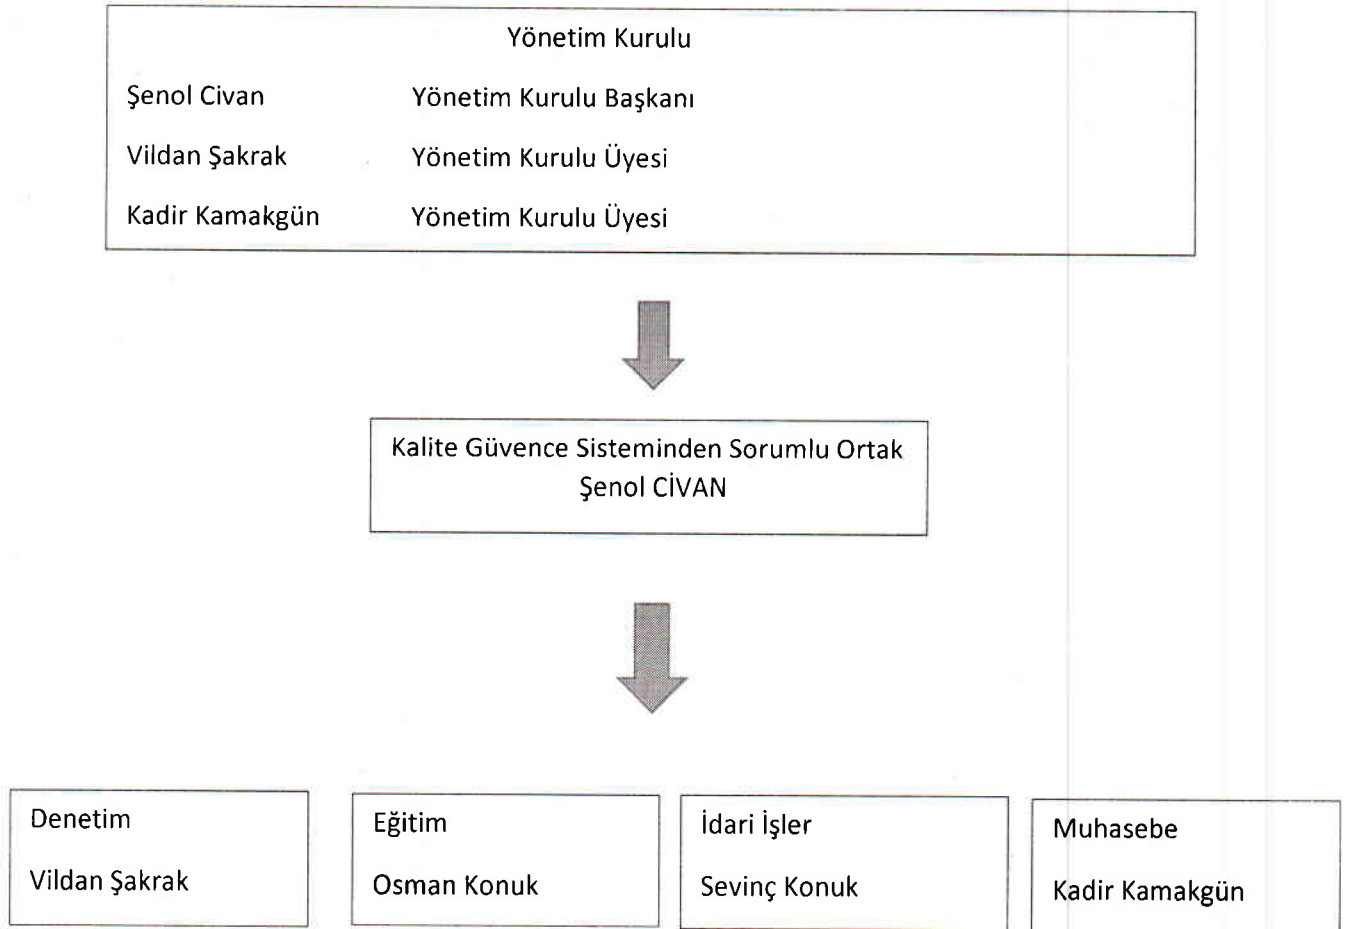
Yönetim Kurulu

Şenol Civan Yönetim Kurulu Başkanı

Vildan Şakrak Yönetim Kurulu Üyesi

Kadir Kamakgün Yönetim Kurulu Üyesi

Kalite Güvence Sisteminden Sorumlu Ortak
Şenol CİVAN

Denetim

Vildan Şakrak

Eğitim

Osman Konuk

İdari İşler

Sevinç Konuk

Muhasebe

Kadir Kamakgün